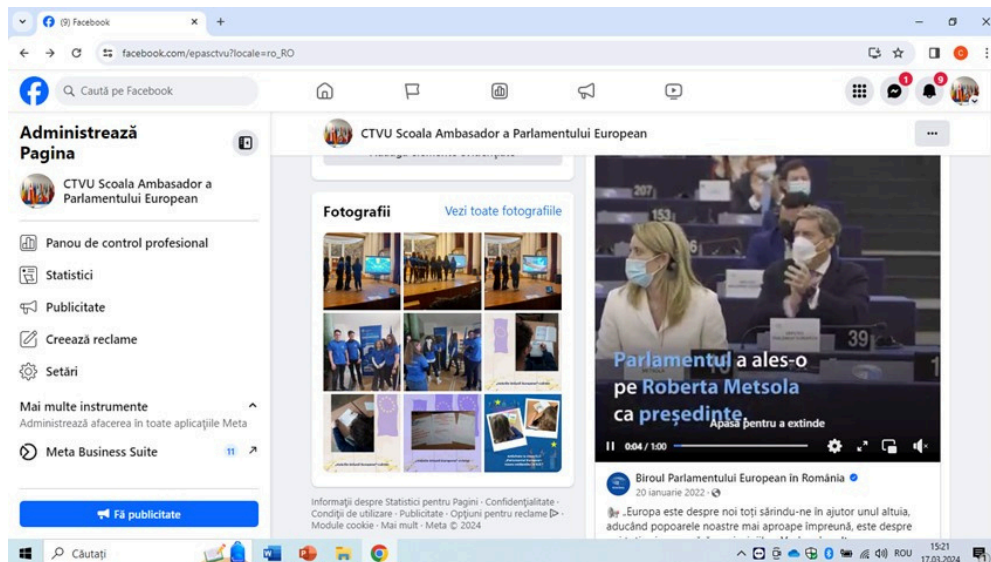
(9) Facebook

facebook.com/epasctvu?locale=ro_RO

Caută pe Facebook

1

9

Administrează Pagina

CTVU Scoala Ambasador a Parlamentului European

Panou de control profesional

Statistici

Publicitate

Creează reclame

Setări

Mai multe instrumente

Administrează afacerea în toate aplicațiile Meta

Meta Business Suite

11

Fă publicitate

CTVU Scoala Ambasador a Parlamentului European

Fotografii

Vezi toate fotografiile

Informații despre Statistici pentru Pagini · Confidențialitate · Condiții de utilizare · Publicitate · Opțiuni pentru reclame · Module cookie · Mai mult · Meta © 2024

207

39

Parlamentul a ales-o pe Roberta Metsola ca președinte

Apasă pentru a extinde

0:04 / 1:00

Biroul Parlamentului European în România

20 ianuarie 2022 ·

„Europa este despre noi toți sărindu-ne în ajutor unul altuia, aducând popoarele noastre mai aproape împreună, este despre

Căutați

ROU

15:21

17.03.2024